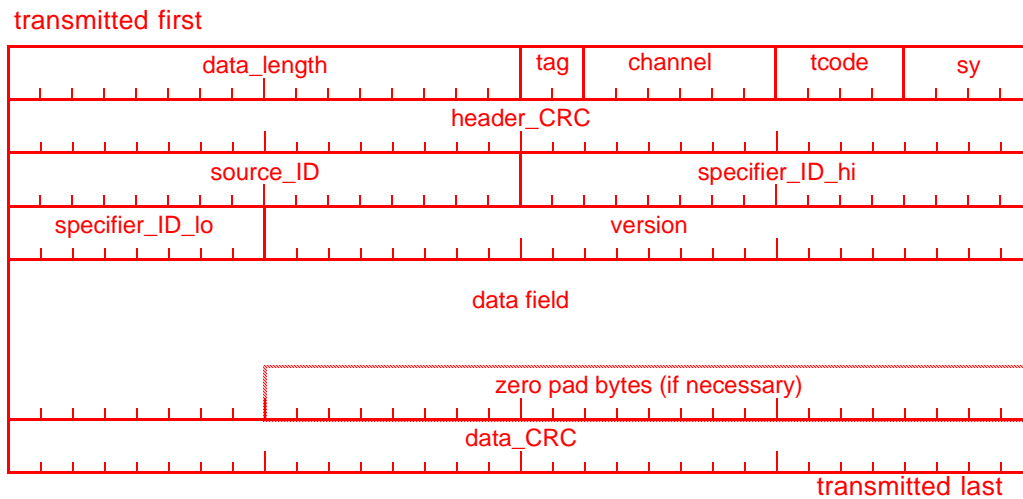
transmitted first

| data_length | tag | channel | tcode | sy |
|---|---|---|---|---|
| header_CRC | | | | |
| source_ID | specifier_ID_hi | | | |
| specifier_ID_lo | version | | | |
| data field | | | | |
| zero pad bytes (if necessary) | | | | |
| data_CRC | | | | |

transmitted last